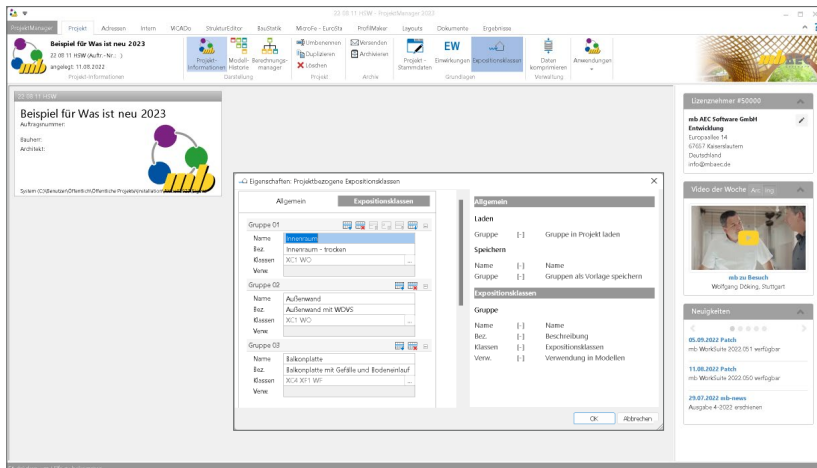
22.08.11 HSW - ProjektManager 2023

ProjektManager Projekt Adressen Intern MicADo StrukturEditor BauStatik MicroFe - EuroSta ProfilMaker Layouts Dokumente Ergebnisse

Beispiel für Was ist neu 2023
22.08.11 HSW (Auftr.-Nr.: )
angelegt: 11.08.2022
Projekt-Informationen

Projekt-Informationen Modell-Historie Bearbeitungsmanager
Darstellung

Umbenennen Duplizieren Löschen
Projekt

Versenden Archivieren
Archive

Projekt-Stammdaten Einwirkungen Expositionsklassen
Grundlagen

Daten komprimieren
Verwaltung

Anwendungen

22.08.11 HSW

Beispiel für Was ist neu 2023
Auftragsnummer:

Bauherr:
Architekt:

System (C:\Benutzer\Öffentlich\Öffentliche Projekte\Installation\

Eigenschaften: Projektbezogene Expositionsklassen

Allgemein Expositionsklassen

Gruppe 01
Name Innenraum
Bez. Innenraum - trocken
Klassen XC1 WO
Verw.

Gruppe 02
Name Außenwand
Bez. Außenwand mit WOVS
Klassen XC1 WO
Verw.

Gruppe 03
Name Balkonplatte
Bez. Balkonplatte mit Gefälle und Bodeneinlauf
Klassen XC4 XF1 WF
Verw.

Allgemein
Laden
Gruppe [-] Gruppe in Projekt laden
Speichern
Name [-] Name
Gruppe [-] Gruppen als Vorlage speichern

Expositionsklassen
Gruppe
Name [-] Name
Bez. [-] Beschreibung
Klassen [-] Expositionsklassen
Verw. [-] Verwendung in Modellen

OK Abbrechen

Lizenznehmer #50000
mb AEC Software GmbH
Entwicklung
Europaallee 14
67657 Kaiserslautern
Deutschland
info@mbaec.de

Video der Woche
mb zu Besuch
Wolfgang Döking, Stuttgart

Neuigkeiten
05.09.2022 Patch
mb WorkSuite 2022.051 verfügbar
11.08.2022 Patch
mb WorkSuite 2022.050 verfügbar
29.07.2022 mb-news
Ausgabe 4-2022 erschienen